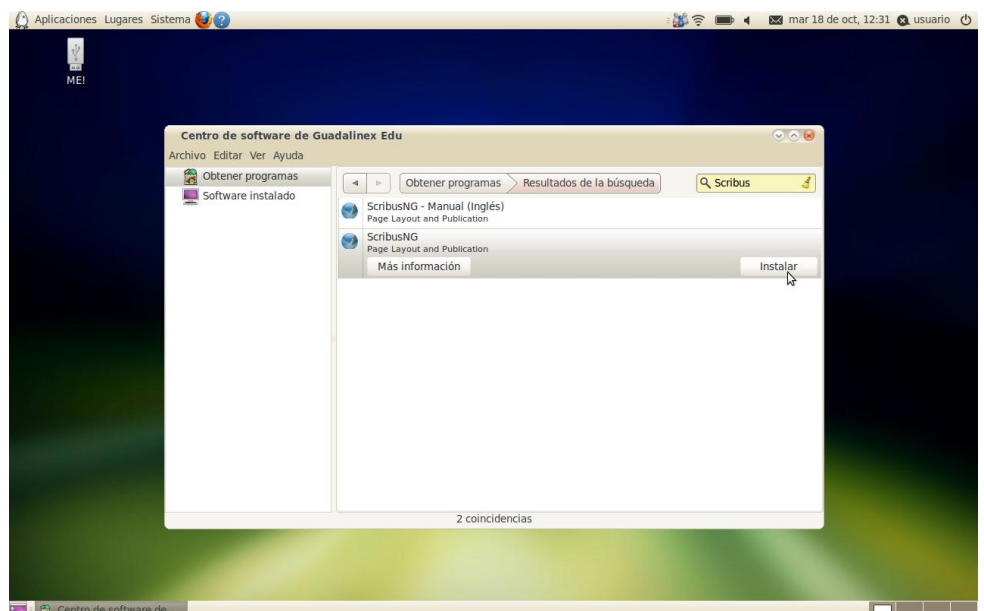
Aplicaciones Lugares Sistema

mar 18 de oct, 12:31 usuario

ME!

Centro de software de Guadalinex Edu

Archivo Editar Ver Ayuda

Obtener programas

Software instalado

Obtener programas Resultados de la búsqueda

Scribus

ScribusNG - Manual (Inglés)
Page Layout and Publication

ScribusNG
Page Layout and Publication

Más información

Instalar

2 coincidencias

Centro de software de